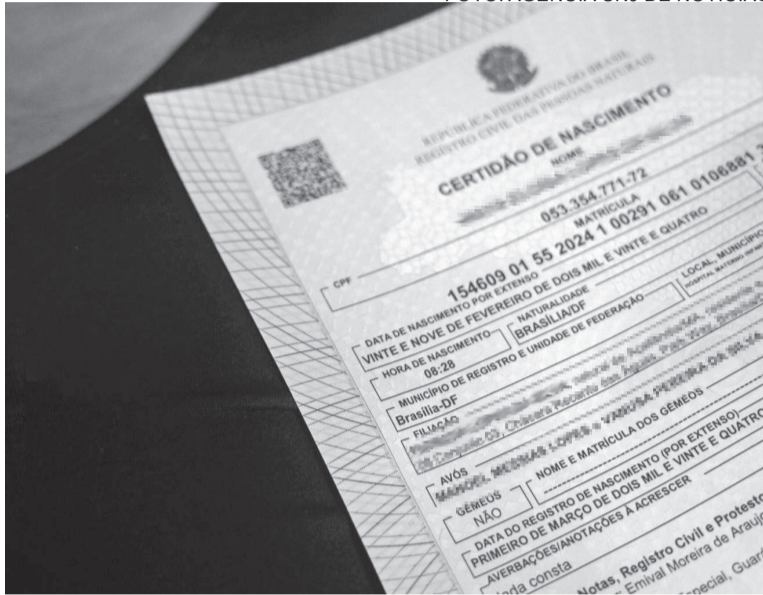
FOTO: AGÊNCIA GOV DE NOTÍCIAS

REPÚBLICA FEDERATIVA DO BRASIL
REGISTRO CIVIL DAS PESSOAS NATURAIS

CERTIDÃO DE NASCIMENTO

NOME
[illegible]

CPF
053.354.771-72

MATRÍCULA
154609 01 55 2024 1 00291 061 0106881 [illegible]

DATA DE NASCIMENTO POR EXTENSO
VINTE E NOVE DE FEVEREIRO DE DOIS MIL E VINTE E QUATRO

HORA DE NASCIMENTO
08:28

NATURALIDADE
BRASÍLIA/DF

LOCAL, MUNICÍPIO
HOSPITAL MATERNO INFANTIL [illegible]

MUNICÍPIO DE REGISTRO E UNIDADE DE FEDERAÇÃO
Brasília-DF

FILIAÇÃO
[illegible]

AVÓS
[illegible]

GÊMEOS
NÃO

NOME E MATRÍCULA DOS GÊMEOS

DATA DO REGISTRO DE NASCIMENTO (POR EXTENSO)
PRIMEIRO DE MARÇO DE DOIS MIL E VINTE E QUATRO

AVERBAÇÕES/ANOTAÇÕES À ACRESCER
Nada consta

Notas, Registro Civil e Protesto
Emival Moreira de Araujo
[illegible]special, Guar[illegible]